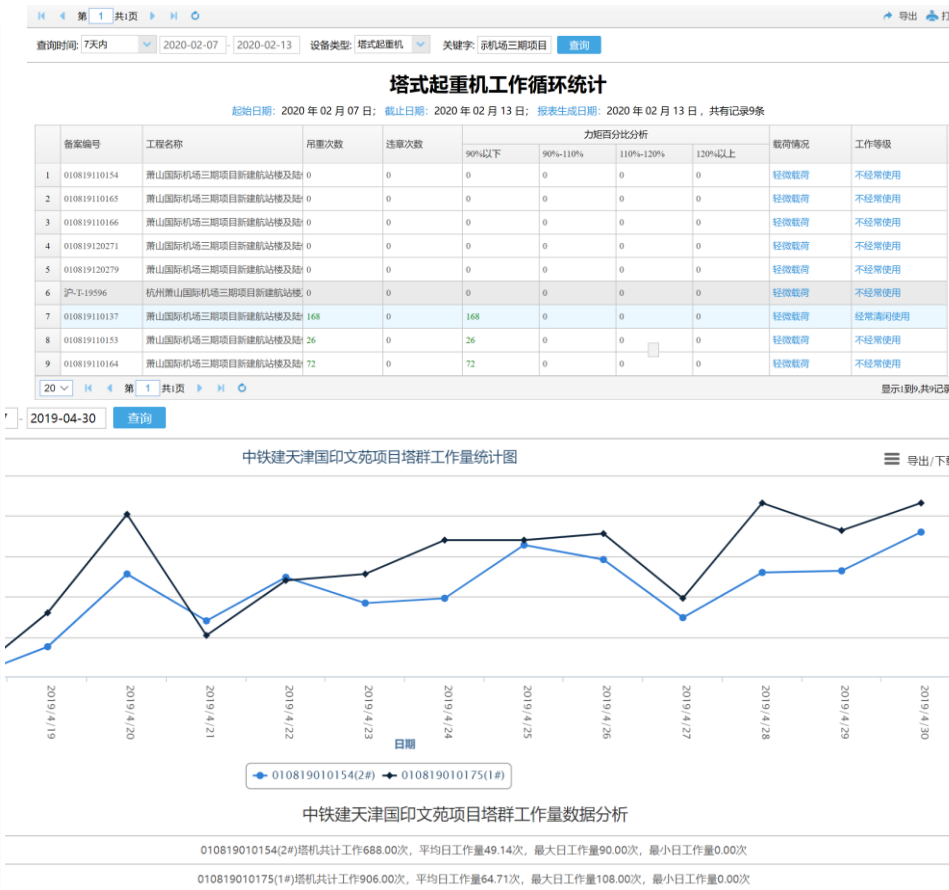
第 1 共1页

导出 打

查询时间: 7天内 2020-02-07 - 2020-02-13 设备类型: 塔式起重机 关键字: 示机场三期项目 查询

塔式起重机工作循环统计

起始日期: 2020 年 02 月 07 日; 截止日期: 2020 年 02 月 13 日; 报表生成日期: 2020 年 02 月 13 日, 共有记录9条

| | 备案编号 | 工程名称 | 吊重次数 | 违章次数 | 90%以下 | 90%-110% | 110%-120% | 120%以上 | 载荷情况 | 工作等级 |
|---|---|---|---|---|---|---|---|---|---|---|
| 1 | 010819110154 | 萧山国际机场三期项目新建航站楼及陆 | 0 | 0 | 0 | 0 | 0 | 0 | 轻微载荷 | 不经常使用 |
| 2 | 010819110165 | 萧山国际机场三期项目新建航站楼及陆 | 0 | 0 | 0 | 0 | 0 | 0 | 轻微载荷 | 不经常使用 |
| 3 | 010819110166 | 萧山国际机场三期项目新建航站楼及陆 | 0 | 0 | 0 | 0 | 0 | 0 | 轻微载荷 | 不经常使用 |
| 4 | 010819120271 | 萧山国际机场三期项目新建航站楼及陆 | 0 | 0 | 0 | 0 | 0 | 0 | 轻微载荷 | 不经常使用 |
| 5 | 010819120279 | 萧山国际机场三期项目新建航站楼及陆 | 0 | 0 | 0 | 0 | 0 | 0 | 轻微载荷 | 不经常使用 |
| 6 | 沪-T-19596 | 杭州萧山国际机场三期项目新建航站楼 | 0 | 0 | 0 | 0 | 0 | 0 | 轻微载荷 | 不经常使用 |
| 7 | 010819110137 | 萧山国际机场三期项目新建航站楼及陆 | 168 | 0 | 168 | 0 | 0 | 0 | 轻微载荷 | 经常清闲使用 |
| 8 | 010819110153 | 萧山国际机场三期项目新建航站楼及陆 | 26 | 0 | 26 | 0 | 0 | 0 | 轻微载荷 | 不经常使用 |
| 9 | 010819110164 | 萧山国际机场三期项目新建航站楼及陆 | 72 | 0 | 72 | 0 | 0 | 0 | 轻微载荷 | 不经常使用 |

力矩百分比分析

20 第 1 共1页 显示1到9,共9记录

2019-04-30 查询

中铁建天津国印文苑项目塔群工作量统计图

导出/下载

2019/4/19 2019/4/20 2019/4/21 2019/4/22 2019/4/23 2019/4/24 2019/4/25 2019/4/26 2019/4/27 2019/4/28 2019/4/29 2019/4/30

日期

010819010154(2#) 010819010175(1#)

中铁建天津国印文苑项目塔群工作量数据分析

010819010154(2#)塔机共计工作688.00次，平均日工作量49.14次，最大日工作量90.00次，最小日工作量0.00次

010819010175(1#)塔机共计工作906.00次，平均日工作量64.71次，最大日工作量108.00次，最小日工作量0.00次